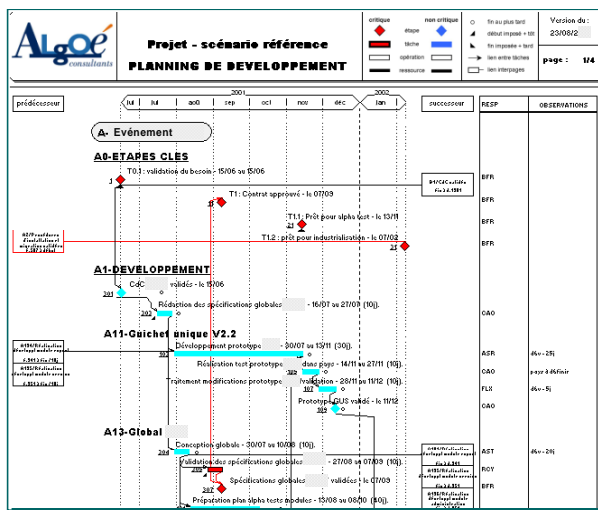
ALGOÉ consultants

Projet - scénario référence
PLANNING DE DEVELOPPEMENT

critique
non critique
étape
tâche
opération
ressource

fin au plus tard
début imposé + tôt
fin imposée + tard
lien entre tâches
lien interpages

Version du :
23/08/2
page : 1/4

2001
2002

prédécesseur
juil
jul
aoû
sep
oct
nov
déc
jan
successeur
RESP
OBSERVATIONS

A- Evénement

A0-ETAPES CLES
T0.1 : validation du besoin - 15/06 au 15/06
1
BFR
T1: Contrat approuvé - le 07/09
BFR
T1.1 : Prêt pour alpha test - le 13/11
BFR
T1.2 : prêt pour industrialisation - le 07/02
BFR

A1-DEVELOPPEMENT
CdC validés - le 15/06
201
Rédaction des spécifications globales - 16/07 au 27/07 (10j).
202
CAO

A11-Guichet unique V2.2
Développement prototype - 30/07 au 13/11 (30j).
302
ASR
dév - 25j
Réalisation test prototype dans pays - 14/11 au 27/11 (10j).
CAO
pays à définir
Traitement modifications prototype validation - 28/11 au 11/12 (10j).
FLX
dév - 5j
Prototype GUS validé - le 11/12
CAO

A13-Global
Conception globale - 30/07 au 10/08 (10j).
204
AST
dév - 25j
Validation des spécifications globales - 27/08 au 07/09 (10j).
ROY
Spécifications globales validées - le 07/09
BFR
Préparation plan alpha tests modules - 13/08 au 08/10 (10j).